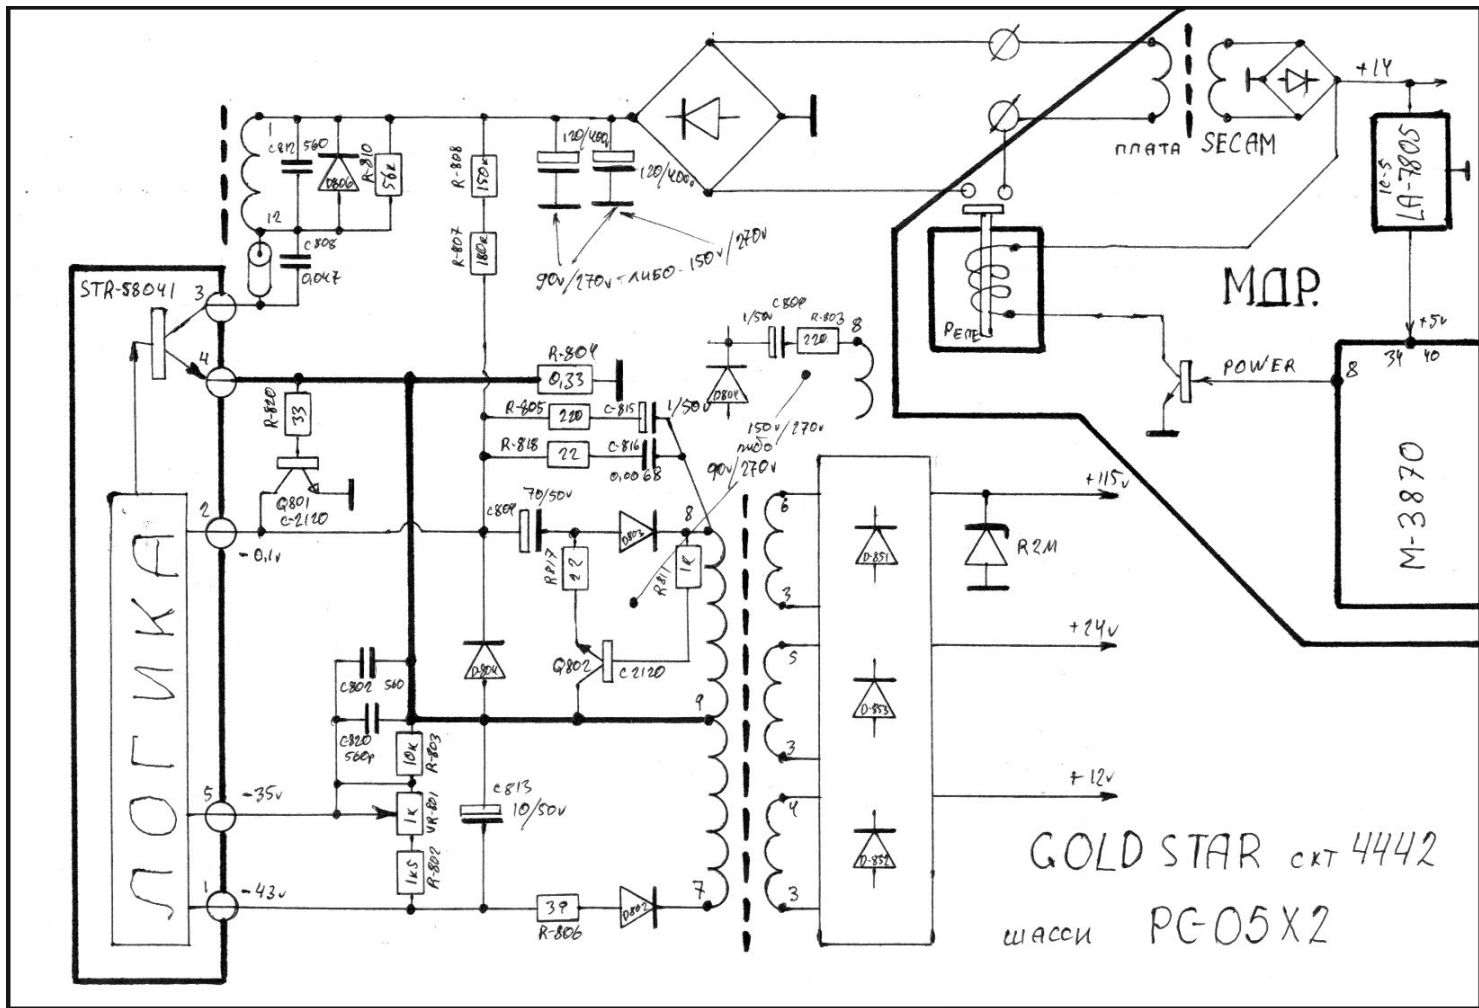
+14
плата SECAM
IC-5 LA-7805
1 C812 560 D806 R-810 56k
12 C808 0,047
R-808 150k
R-807 180k
120/400
120/400v
90v/270v-либо-150v/270v
STR-58041
3
4
2
5
1
МДР.
Реле
POWER
+5v
8 34 40
M-3870
1/50v C809 R-803 220 8
D804
R-804 0,33
R-805 220 C-815 1/50v
R-818 22 C-816 0,0068
150v/270v либо 90v/270v
R-820 33
Q801 C-2120
-0,1v
C809 70/50v
D803
8
RP17 22
R811 1k
Q802 C2120
D804
C802 560
C820 560p
10k R-803
1k VR-801
1k5 R-802
-35v
-43v
C813 10/50v
39 R-806
D802
9
7
6
3
5
3
4
3
D-851
D-853
D-852
+115v
R2M
+24v
+12v
ЛОГИКА
GOLD STAR скт 4442
шасси PC-05X2